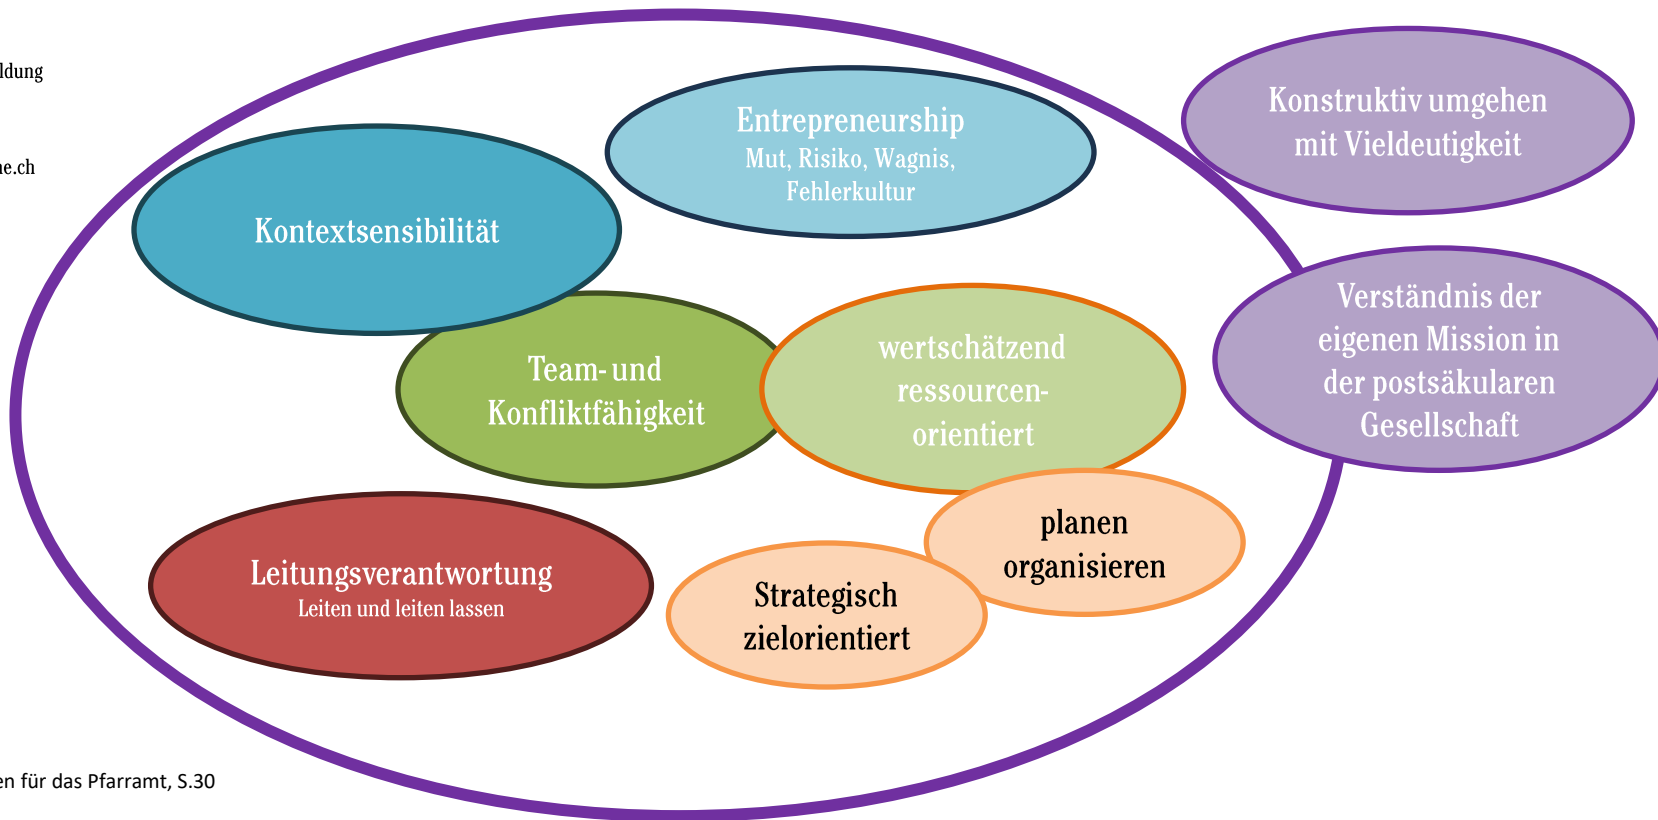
ldung

e.ch

Entrepreneurship
Mut, Risiko, Wagnis, Fehlerkultur

Konstruktiv umgehen mit Vieldeutigkeit

Kontextsensibilität

Verständnis der eigenen Mission in der postsäkularen Gesellschaft

Team- und Konfliktfähigkeit

wertschätzend ressourcenorientiert

planen organisieren

Leitungsverantwortung
Leiten und leiten lassen

Strategisch zielorientiert

en für das Pfarramt, S.30